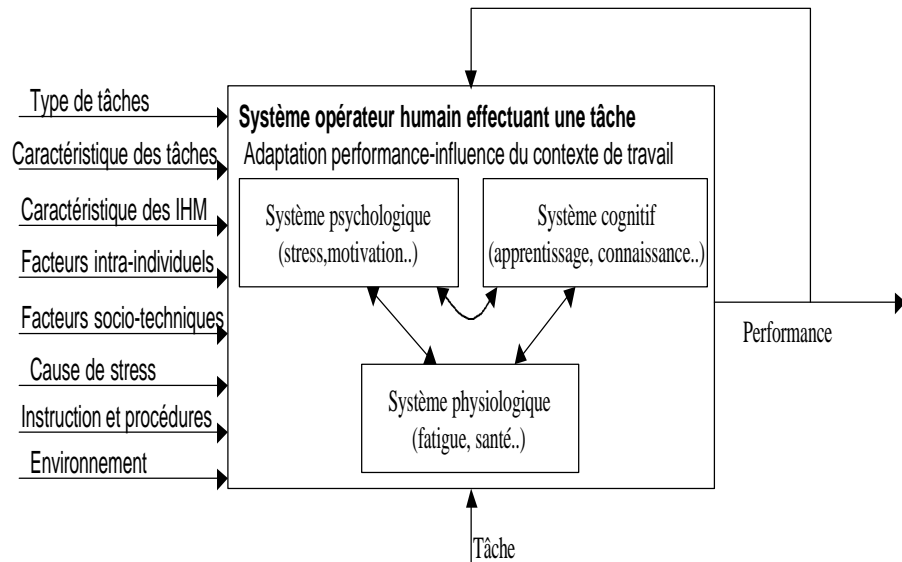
Type de tâches
Caractéristique des tâches
Caractéristique des IHM
Facteurs intra-individuels
Facteurs socio-techniques
Cause de stress
Instruction et procédures
Environnement

Système opérateur humain effectuant une tâche
Adaptation performance-influence du contexte de travail

Système psychologique
(stress,motivation..)

Système cognitif
(apprentissage, connaissance..)

Système physiologique
(fatigue, santé..)

Performance

Tâche